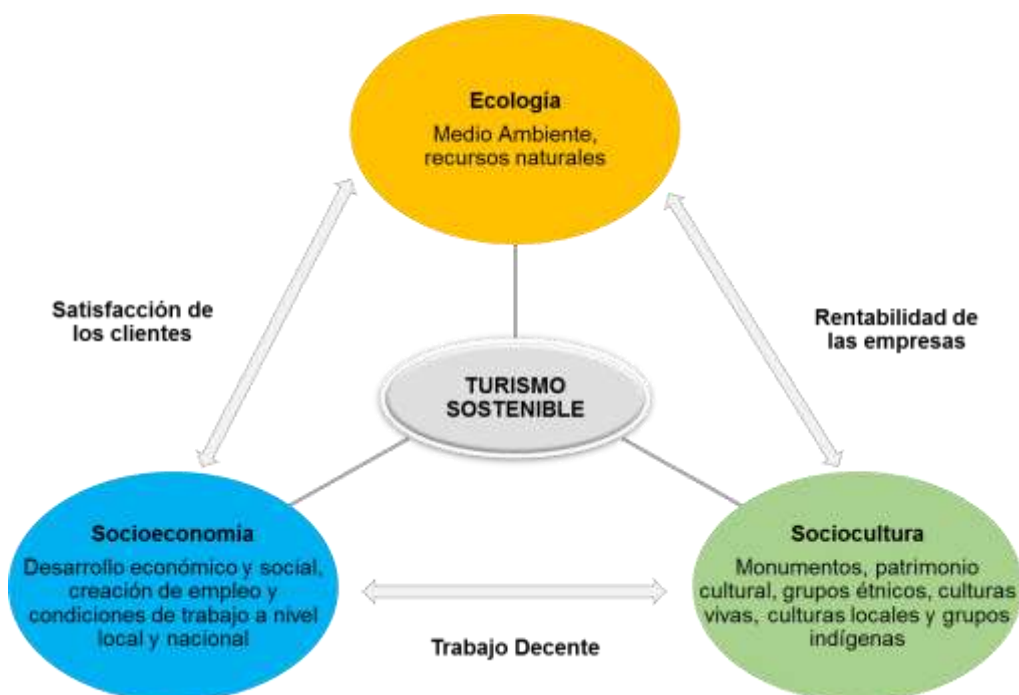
Ecología
Medio Ambiente, recursos naturales

Satisfacción de los clientes

Rentabilidad de las empresas

TURISMO SOSTENIBLE

Socioeconomía
Desarrollo económico y social, creación de empleo y condiciones de trabajo a nivel local y nacional

Sociocultura
Monumentos, patrimonio cultural, grupos étnicos, culturas vivas, culturas locales y grupos indígenas

Trabajo Decente